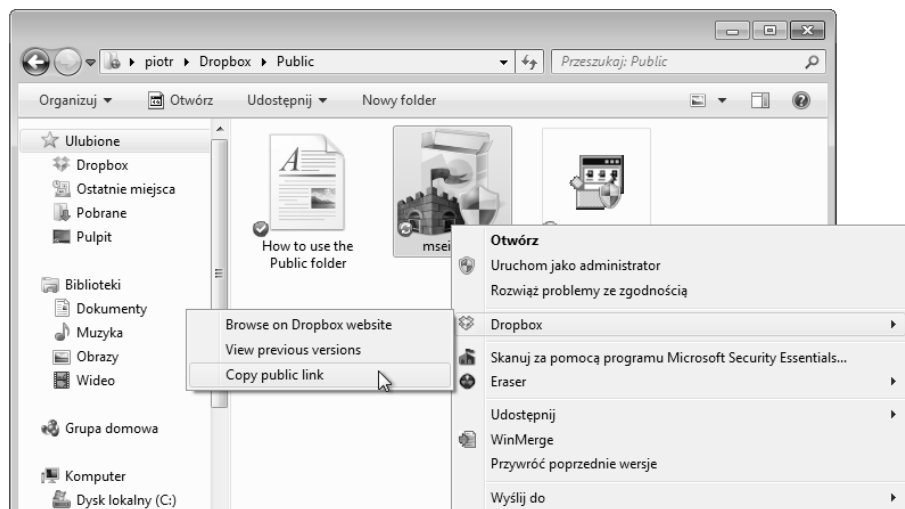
piotr ▸ Dropbox ▸ Public

Przeszukaj: Public

Organizuj ▾ Otwórz Udostępnij ▾ Nowy folder

Ulubione
Dropbox
Ostatnie miejsca
Pobrane
Pulpit

Biblioteki
Dokumenty
Muzyka
Obrazy
Wideo

Grupa domowa

Komputer
Dysk lokalny (C:)

How to use the Public folder

msei

Browse on Dropbox website
View previous versions
Copy public link

Otwórz
Uruchom jako administrator
Rozwiąż problemy ze zgodnością
Dropbox
Skanuj za pomocą programu Microsoft Security Essentials...
Eraser
Udostępnij
WinMerge
Przywróć poprzednie wersje
Wyślij do